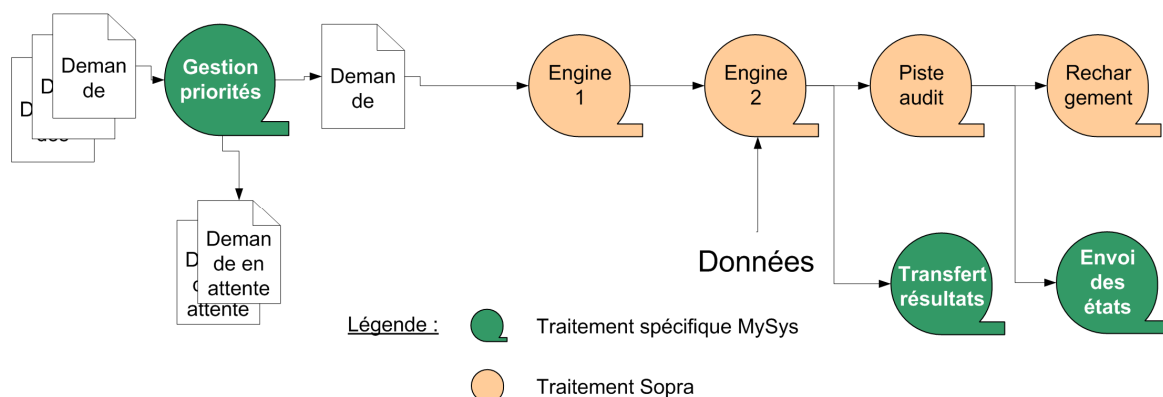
Deman de

Gestion priorités

Deman de

Engine 1

Engine 2

Piste audit

Rechar gement

Deman de en attente

Données

Transfert résultats

Envoi des états

Légende :

Traitement spécifique MySys

Traitement Sopra